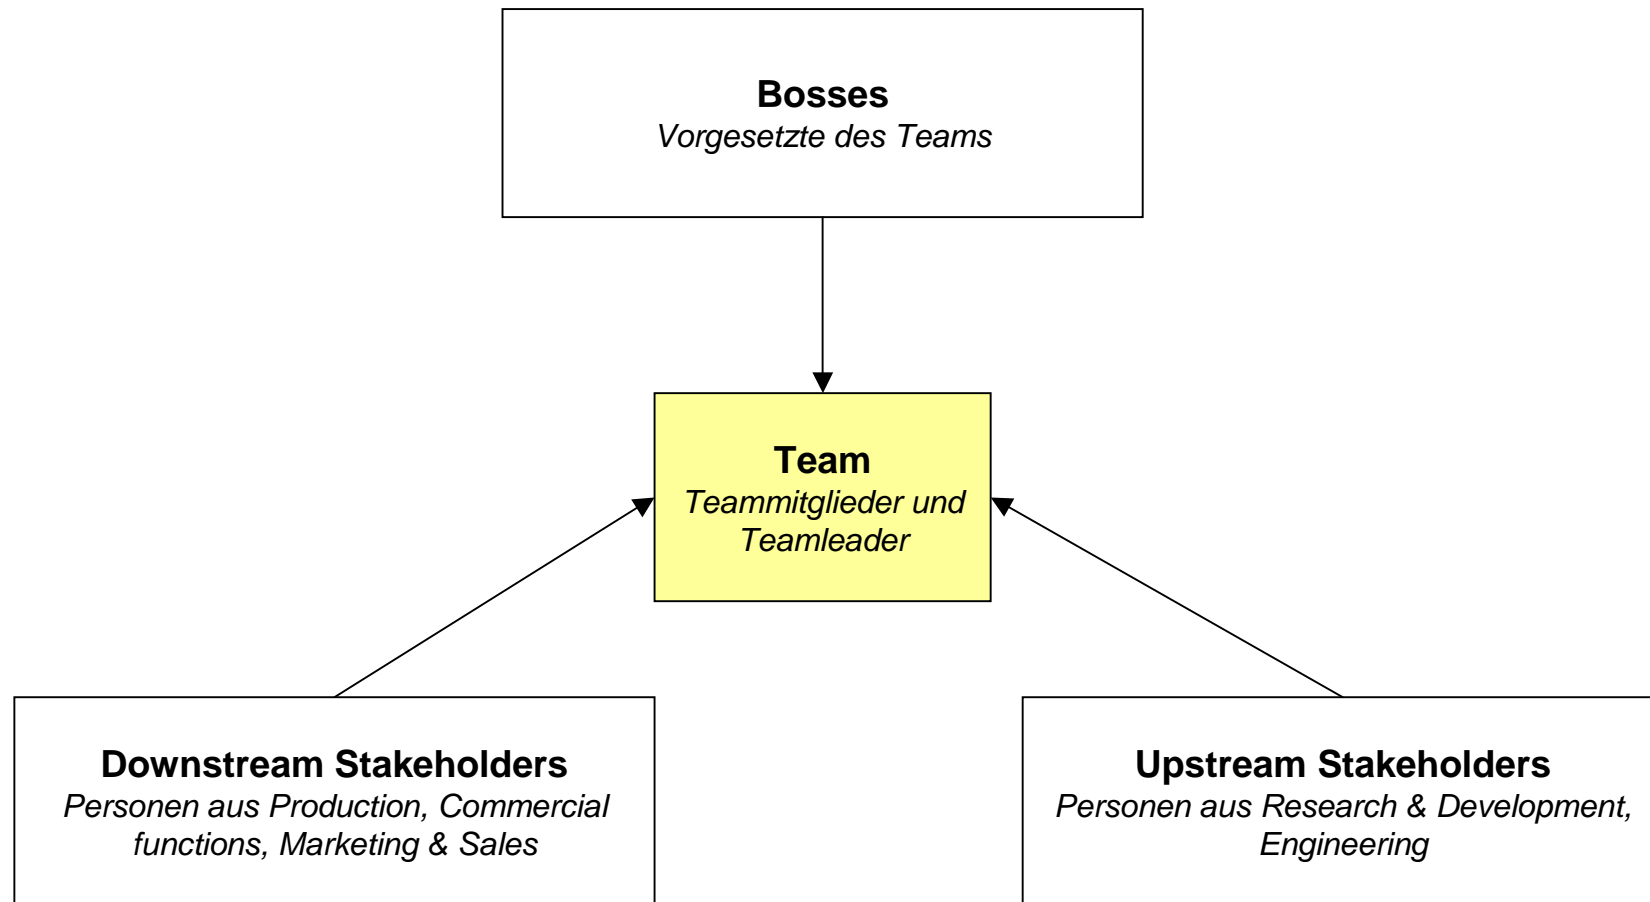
**Bosses**
*Vorgesetzte des Teams*

**Team**
*Teammitglieder und Teamleader*

**Downstream Stakeholders**
*Personen aus Production, Commercial functions, Marketing & Sales*

**Upstream Stakeholders**
*Personen aus Research & Development, Engineering*